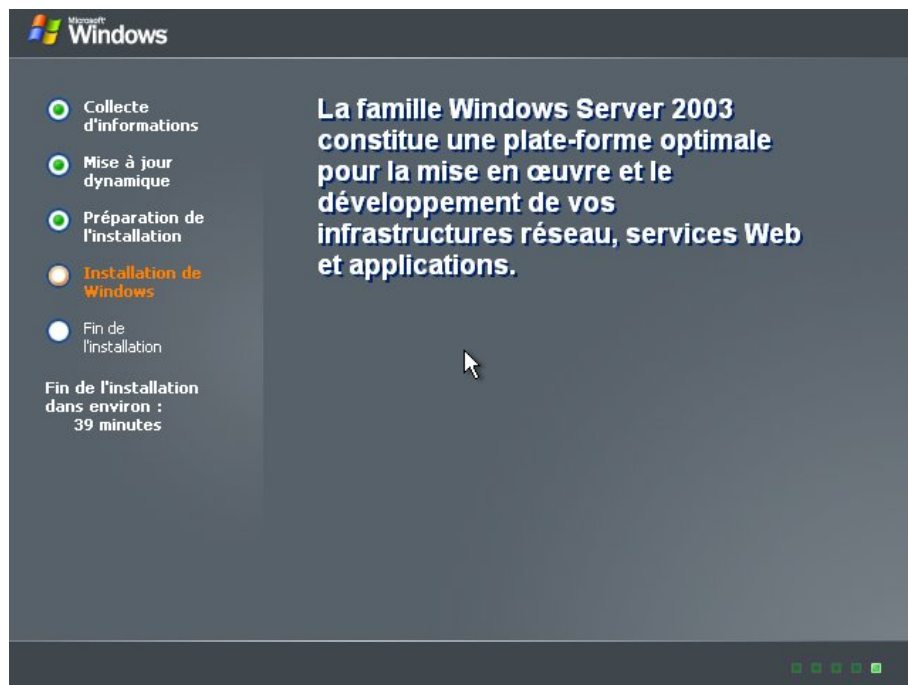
Microsoft Windows

Collecte d'informations

Mise à jour dynamique

Préparation de l'installation

Installation de Windows

Fin de l'installation

Fin de l'installation dans environ : 39 minutes

La famille Windows Server 2003 constitue une plate-forme optimale pour la mise en œuvre et le développement de vos infrastructures réseau, services Web et applications.